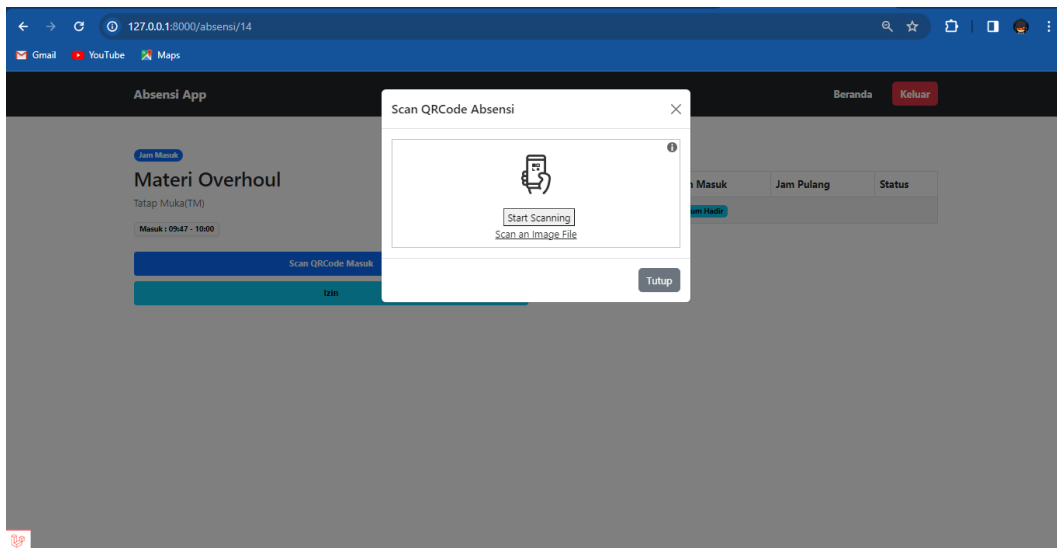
127.0.0.1:8000/absensi/14

Gmail YouTube Maps

Absensi App

Beranda Keluar

Jam Masuk

Materi Overhoul

Tatap Muka(TM)

Masuk : 09:47 - 10:00

Scan QRCode Masuk

Izin

| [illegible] Masuk | Jam Pulang | Status |
|---|---|---|
| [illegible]um Hadir | | |

Scan QRCode Absensi

×

Start Scanning

Scan an Image File

Tutup